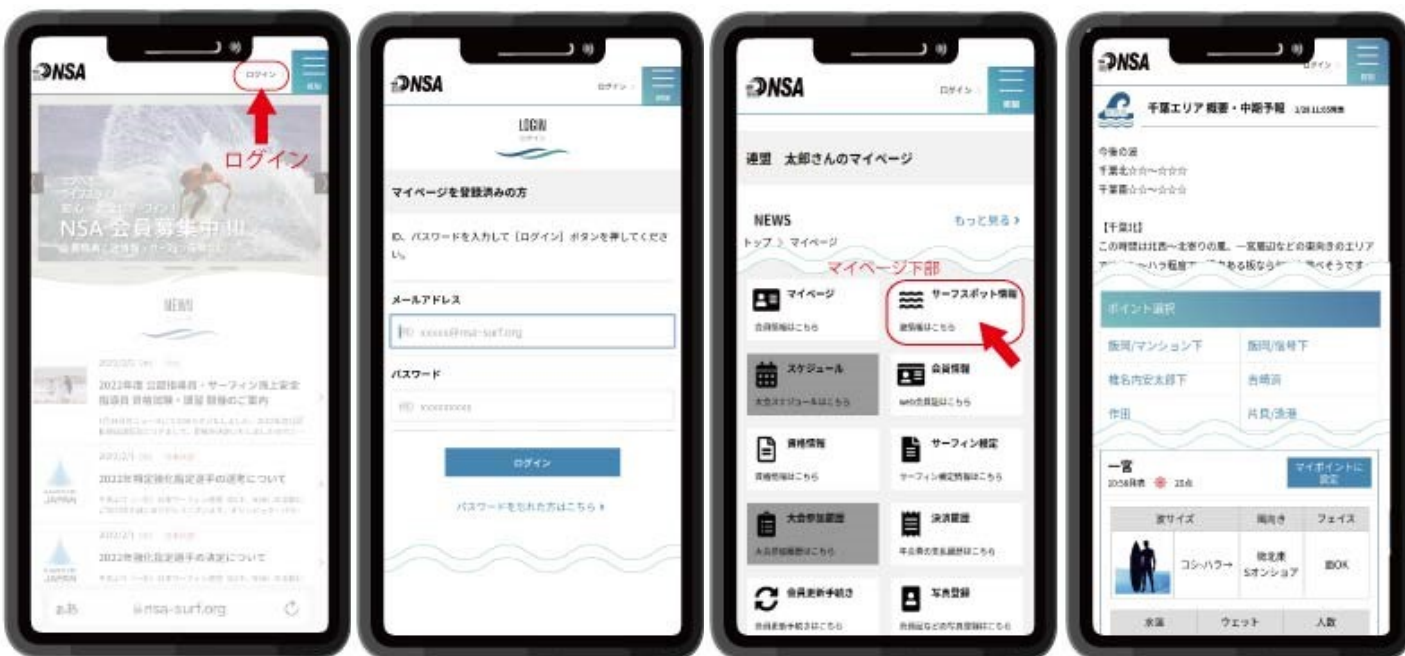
NSA
ログイン
ログイン
NSA 会員募集中!!!
NEWS
2022/2/5
2022年度 公認指導員・サーフィン海上安全指導員 資格認定・講習 開催のご案内
2022/2/1
2022年特定強化指定選手の選考について
JAPAN
2022/2/1
2022年強化指定選手の決定について
JAPAN
あA
nsa-surf.org

NSA
ログイン
LOGIN
ログイン
マイページを登録済みの方
ID、パスワードを入力して［ログイン］ボタンを押してください。
メールアドレス
ID xxxxx@nsa-surf.org
パスワード
ID xxxxxxxx
ログイン
パスワードをお忘れの方はこちら ›

NSA
ログイン
連盟 太郎さんのマイページ
NEWS
もっと見る ›
トップ > マイページ
マイページ下部
マイページ
会員情報はこちら
サーフスポット情報
波情報はこちら
スケジュール
大会スケジュールはこちら
会員情報
web会員証はこちら
資格情報
資格情報はこちら
サーフィン検定
サーフィン検定情報はこちら
大会参加履歴
大会参加履歴はこちら
決済履歴
年会費の支払い履歴はこちら
会員更新手続き
会員更新手続きはこちら
写真登録
会員証などの写真登録はこちら

NSA
ログイン
千葉エリア 概要・中期予報
今後の波
千葉北☆☆〜☆☆☆
千葉南☆☆〜☆☆☆
【千葉北】
この時間は北西〜北寄りの風、一宮周辺などの東向きのエリア
ポイント選択
飯岡/マンション下
飯岡/信号下
椎名内/安太郎下
吉崎浜
作田
片貝/漁港
一宮
マイポイントに設定
波サイズ
風向き
フェイス
コシ-ハラ→
北北東 Sオンショア
面OK
水温
ウェット
人数